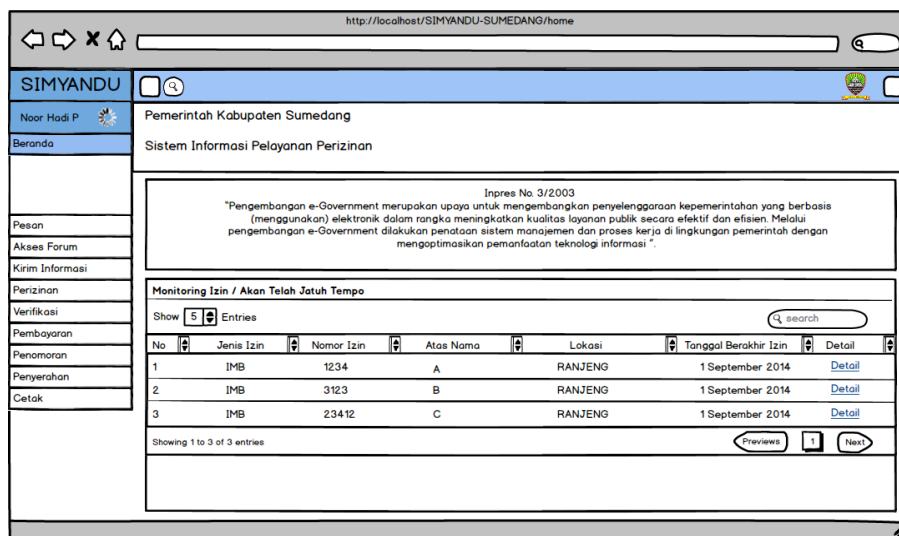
http://localhost/SIMYANDU-SUMEDANG/home

SIMYANDU

Noor Hadi P

Beranda

Pesan
Akses Forum
Kirim Informasi
Perizinan
Verifikasi
Pembayaran
Penomoran
Penyerahan
Cetak

Pemerintah Kabupaten Sumedang

Sistem Informasi Pelayanan Perizinan

Inpres No. 3/2003
"Pengembangan e-Government merupakan upaya untuk mengembangkan penyelenggaraan kepemerintahan yang berbasis (menggunakan) elektronik dalam rangka meningkatkan kualitas layanan publik secara efektif dan efisien. Melalui pengembangan e-Government dilakukan penataan sistem manajemen dan proses kerja di lingkungan pemerintah dengan mengoptimasikan pemanfaatan teknologi informasi ".

Monitoring Izin / Akan Telah Jatuh Tempo

Show 5 Entries

search

| No | Jenis Izin | Nomor Izin | Atas Nama | Lokasi | Tanggal Berakhir Izin | Detail |
|---|---|---|---|---|---|---|
| 1 | IMB | 1234 | A | RANJENG | 1 September 2014 | Detail |
| 2 | IMB | 3123 | B | RANJENG | 1 September 2014 | Detail |
| 3 | IMB | 23412 | C | RANJENG | 1 September 2014 | Detail |

Showing 1 to 3 of 3 entries

Previews 1 Next